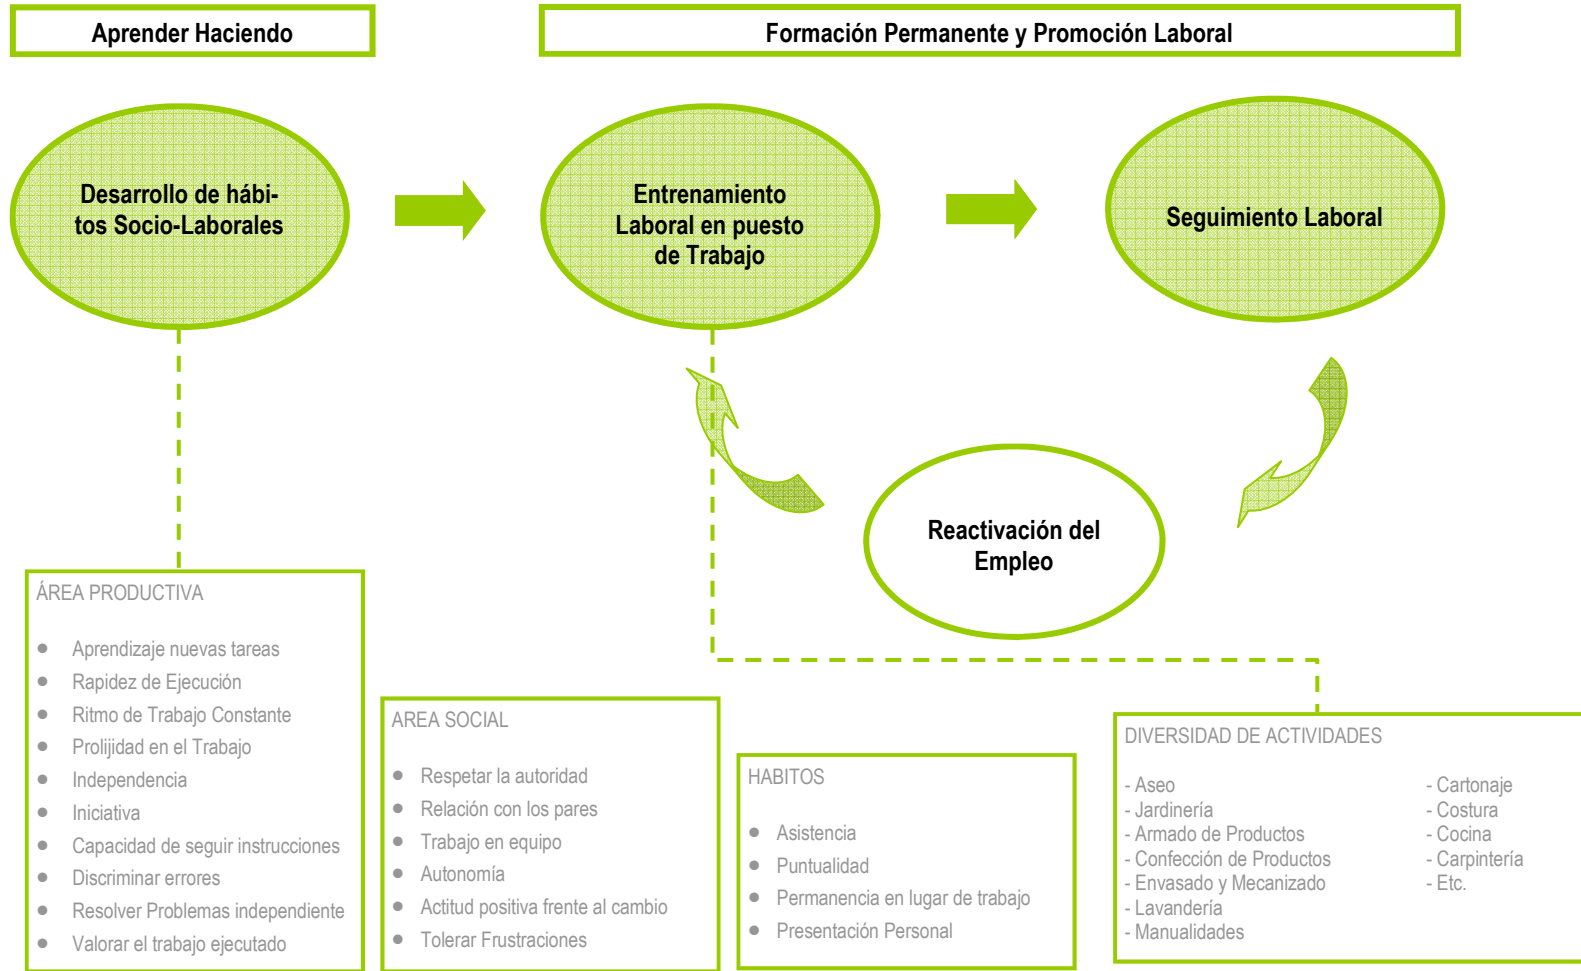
Aprender Haciendo

Formación Permanente y Promoción Laboral

Desarrollo de hábitos Socio-Laborales

Entrenamiento Laboral en puesto de Trabajo

Seguimiento Laboral

Reactivación del Empleo

ÁREA PRODUCTIVA

- Aprendizaje nuevas tareas
- Rapidez de Ejecución
- Ritmo de Trabajo Constante
- Prolijidad en el Trabajo
- Independencia
- Iniciativa
- Capacidad de seguir instrucciones
- Discriminar errores
- Resolver Problemas independiente
- Valorar el trabajo ejecutado

AREA SOCIAL

- Respetar la autoridad
- Relación con los pares
- Trabajo en equipo
- Autonomía
- Actitud positiva frente al cambio
- Tolerar Frustraciones

HABITOS

- Asistencia
- Puntualidad
- Permanencia en lugar de trabajo
- Presentación Personal

DIVERSIDAD DE ACTIVIDADES

- Aseo
- Jardinería
- Armado de Productos
- Confección de Productos
- Envasado y Mecanizado
- Lavandería
- Manualidades

- Cartonaje
- Costura
- Cocina
- Carpintería
- Etc.